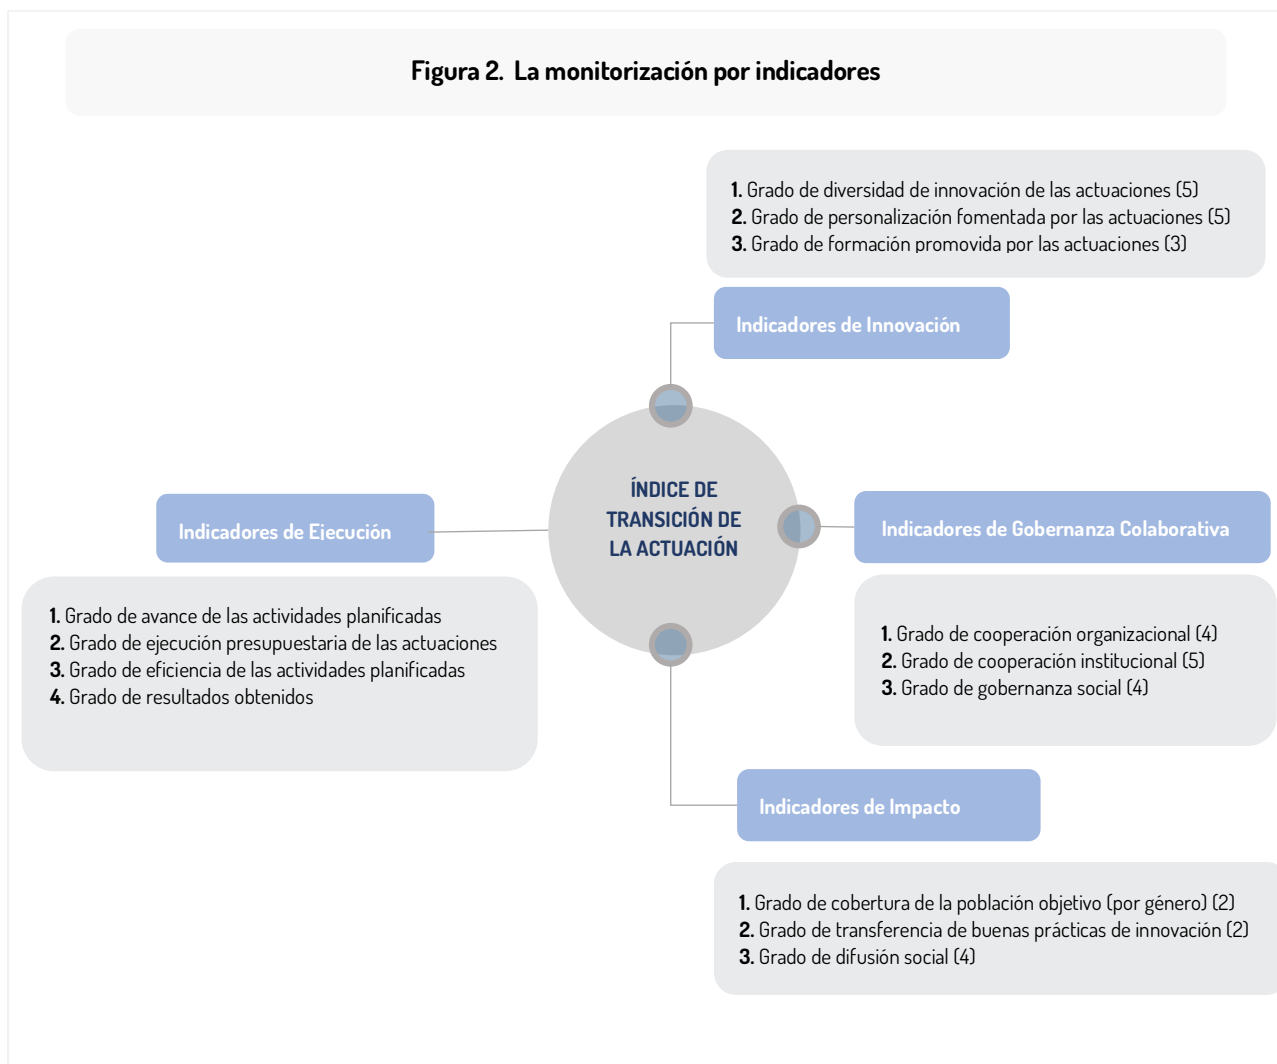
Figura 2. La monitorización por indicadores

1. Grado de diversidad de innovación de las actuaciones (5)
2. Grado de personalización fomentada por las actuaciones (5)
3. Grado de formación promovida por las actuaciones (3)

Indicadores de Innovación

ÍNDICE DE TRANSICIÓN DE LA ACTUACIÓN

Indicadores de Ejecución

1. Grado de avance de las actividades planificadas
2. Grado de ejecución presupuestaria de las actuaciones
3. Grado de eficiencia de las actividades planificadas
4. Grado de resultados obtenidos

Indicadores de Gobernanza Colaborativa

1. Grado de cooperación organizacional (4)
2. Grado de cooperación institucional (5)
3. Grado de gobernanza social (4)

Indicadores de Impacto

1. Grado de cobertura de la población objetivo (por género) (2)
2. Grado de transferencia de buenas prácticas de innovación (2)
3. Grado de difusión social (4)